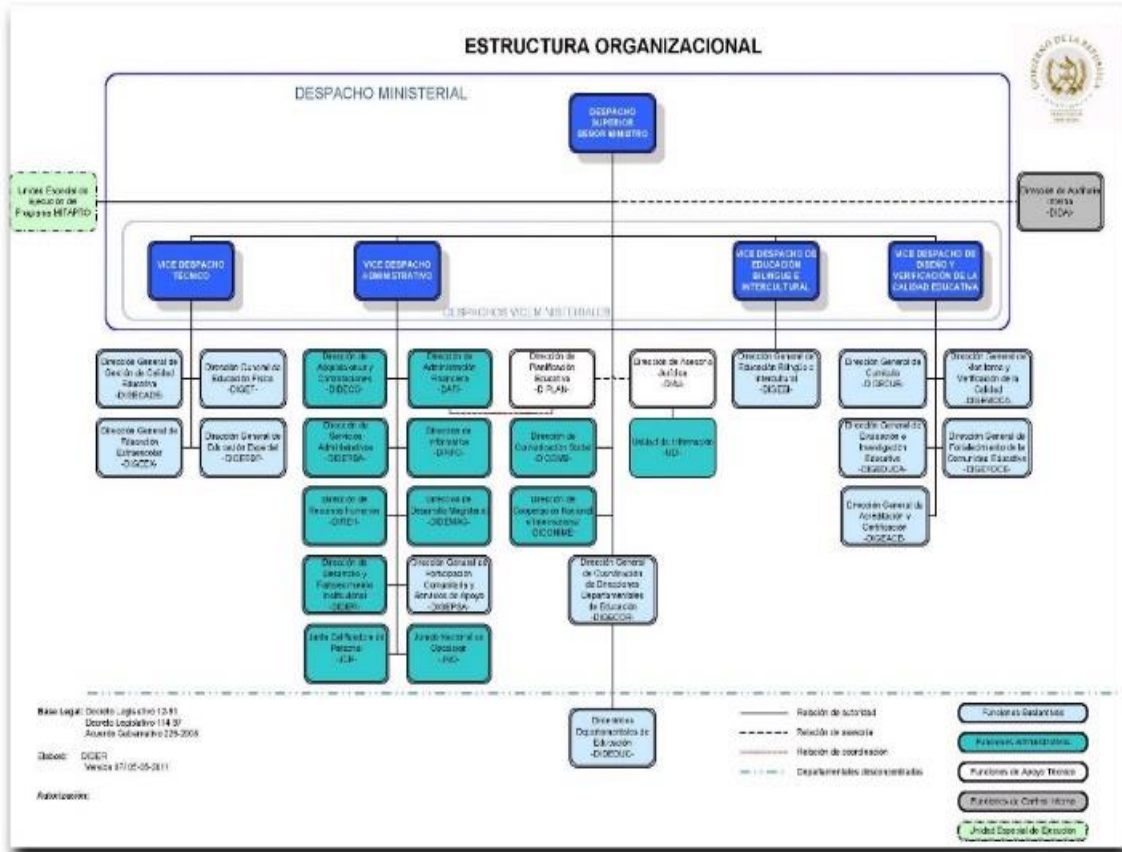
ESTRUCTURA ORGANIZACIONAL

GOBIERNO DE LA REPÚBLICA

DESPACHO MINISTERIAL

DESPACHO SUPERIOR SEÑOR MINISTRO

Unidad Especial de Ejecución del Programa MINEDUC-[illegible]

Dirección de Auditoría Interna -DIDAI-

VICE DESPACHO TÉCNICO

VICE DESPACHO ADMINISTRATIVO

VICE DESPACHO DE EDUCACIÓN BILINGÜE E INTERCULTURAL

VICE DESPACHO DE DISEÑO Y VERIFICACIÓN DE LA CALIDAD EDUCATIVA

DESPACHOS VICEMINISTERIALES

Dirección General de Gestión de Calidad Educativa -DIGECADE-

Dirección General de Educación Física -DIGEF-

Dirección General de Educación Extraescolar -DIGEEX-

Dirección General de Educación Especial -DIGEESP-

Dirección de Adquisiciones y Contrataciones -DIDECO-

Dirección de Administración Financiera -DAFI-

Dirección de Servicios Administrativos -DIGESA-

Dirección de Informática -DINFO-

Dirección de Recursos Humanos -DIREH-

Dirección de Desarrollo Magisterial -DIDEMAG-

Dirección de Desarrollo y Fortalecimiento Institucional -DIDEFI-

Dirección General de Participación Comunitaria y Servicios de Apoyo -DIGEPSA-

Junta Calificadora de Personal -JCP-

Jurado Nacional de Oposición -JNO-

Dirección de Planificación Educativa -DIPLAN-

Dirección de Asesoría Jurídica -DIAJ-

Dirección de Comunicación Social -DICOMS-

Unidad de Información -UDI-

Dirección de Cooperación Nacional e Internacional -DICONIME-

Dirección General de Coordinación de Direcciones Departamentales de Educación -DIGECOR-

Dirección General de Educación Bilingüe e Intercultural -DIGEBI-

Dirección General de Currículo -DIGECUR-

Dirección General de Monitoreo y Verificación de la Calidad -DIGEMOCA-

Dirección General de Evaluación e Investigación Educativa -DIGEDUCA-

Dirección General de Fortalecimiento de la Comunidad Educativa -DIGEFOCE-

Dirección General de Acreditación y Certificación -DIGEACE-

Direcciones Departamentales de Educación -DIDEDUC-

Base Legal: Decreto Legislativo 12-91
Decreto Legislativo 114-97
Acuerdo Gubernativo 225-2008

Elaboró: DIDEFI
Versión 07/05-05-2011

Autorización:

Relación de autoridad
Relación de asesoría
Relación de coordinación
Departamentales desconcentradas

Funciones Sustantivas
Funciones Administrativas
Funciones de Apoyo Técnico
Funciones de Control Interno
Unidad Especial de Ejecución